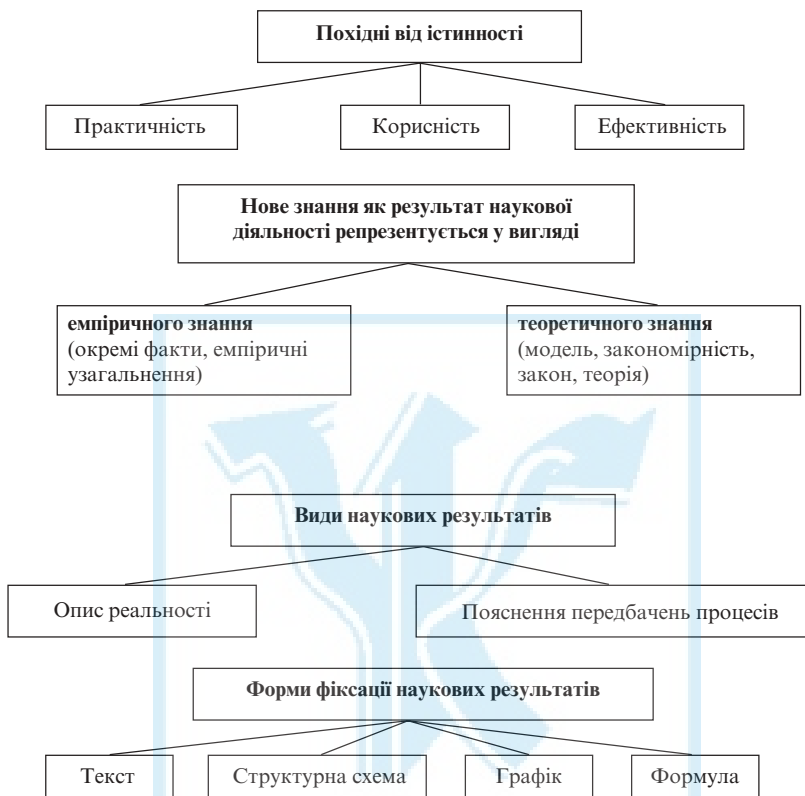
Похідні від істинності

Практичність

Корисність

Ефективність

Нове знання як результат наукової діяльності репрезентується у вигляді

емпіричного знання (окремі факти, емпіричні узагальнення)

теоретичного знання (модель, закономірність, закон, теорія)

Види наукових результатів

Опис реальності

Пояснення передбачень процесів

Форми фіксації наукових результатів

Текст

Структурна схема

Графік

Формула